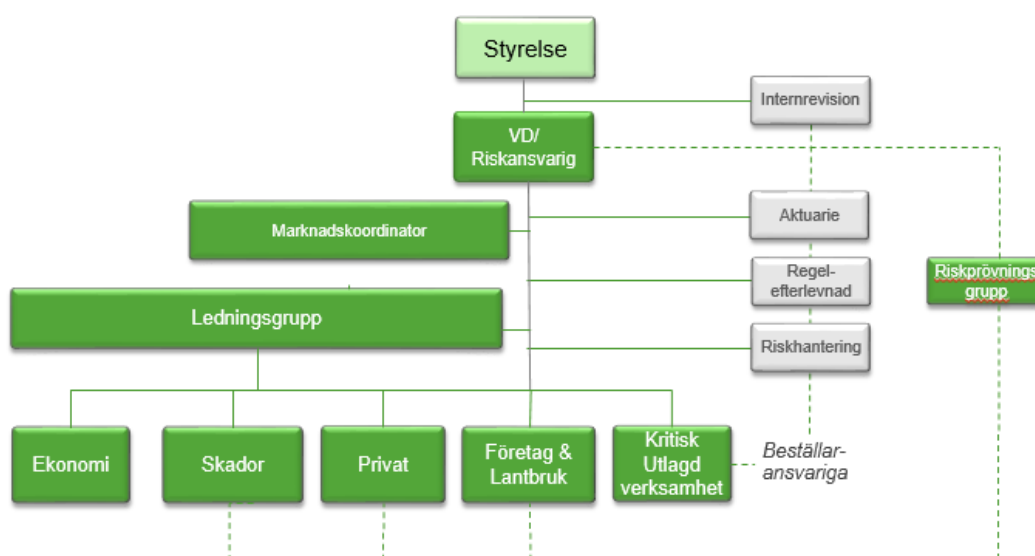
Styrelse

Internrevision

VD/ Riskansvarig

Marknadskoordinator

Aktuarie

Regel-efterlevnad

Riskprövnings grupp

Ledningsgrupp

Riskhantering

Ekonomi

Skador

Privat

Företag & Lantbruk

Kritisk Utlagd verksamhet

Beställar-ansvariga